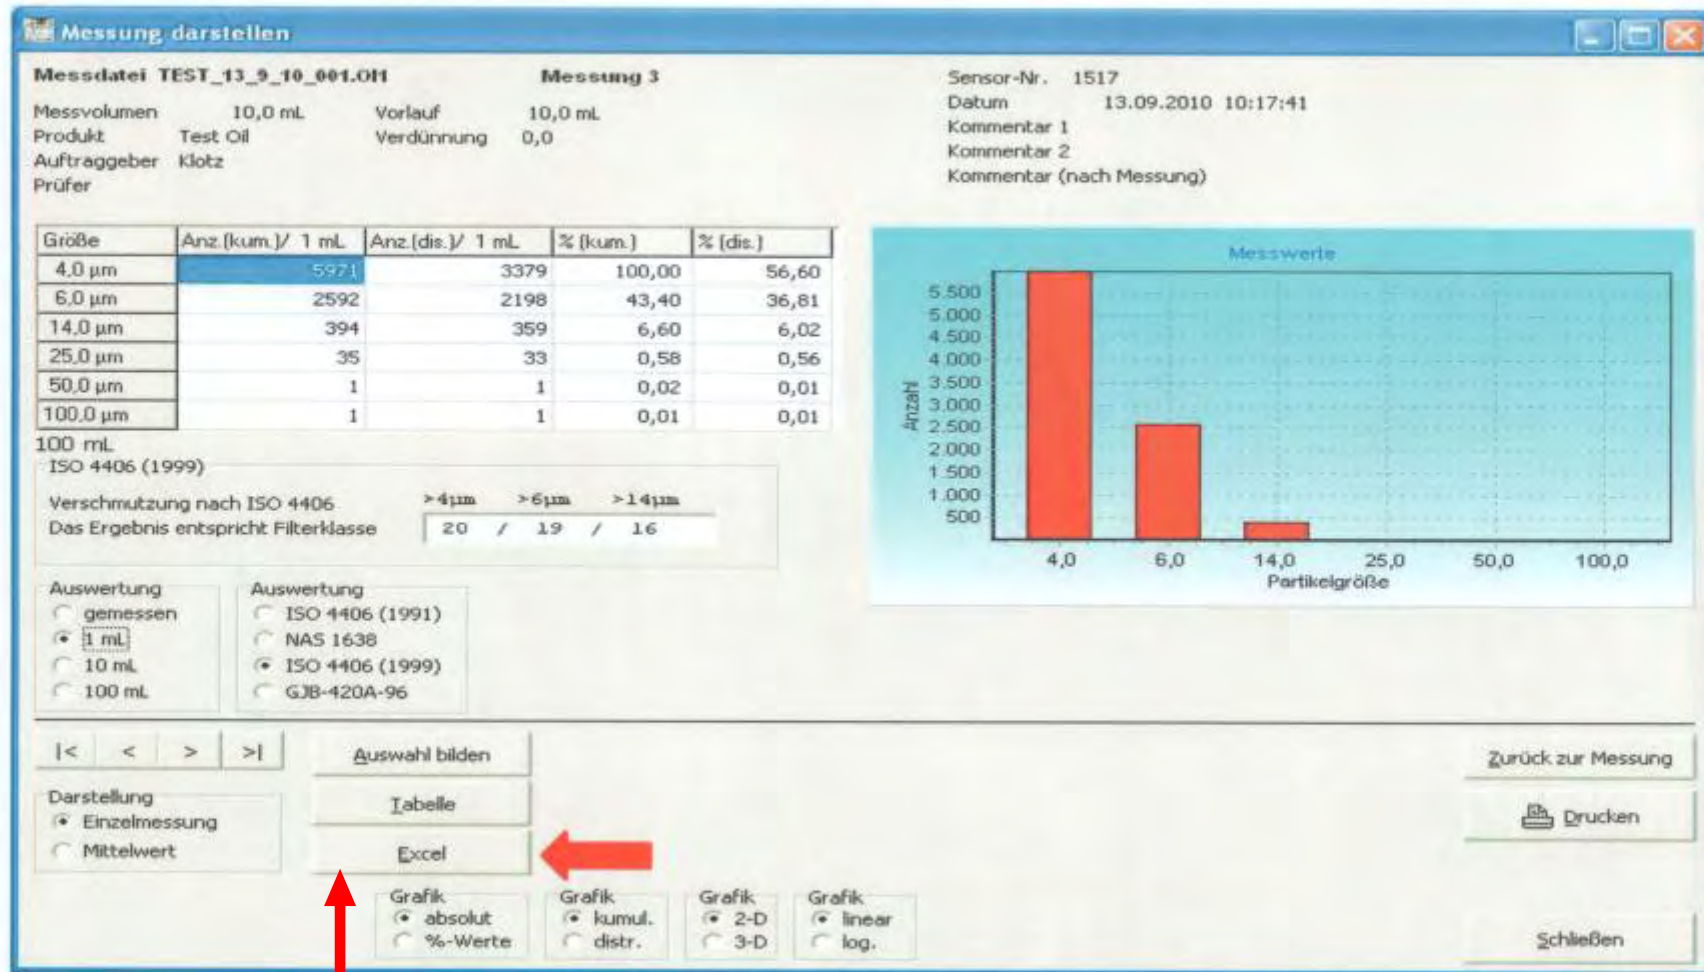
Messung darstellen

Messdatei TEST_13_9_10_001.OH Messung 3

Messvolumen 10,0 mL Vorlauf 10,0 mL
Produkt Test Oil Verdünnung 0,0
Auftraggeber Klotz
Prüfer

Sensor-Nr. 1517
Datum 13.09.2010 10:17:41
Kommentar 1
Kommentar 2
Kommentar (nach Messung)

| Größe | Anz.(kum.)/ 1 mL | Anz.(dis.)/ 1 mL | % (kum.) | % (dis.) |
|---|---|---|---|---|
| 4,0 µm | 5971 | 3379 | 100,00 | 56,60 |
| 6,0 µm | 2592 | 2198 | 43,40 | 36,81 |
| 14,0 µm | 394 | 359 | 6,60 | 6,02 |
| 25,0 µm | 35 | 33 | 0,58 | 0,56 |
| 50,0 µm | 1 | 1 | 0,02 | 0,01 |
| 100,0 µm | 1 | 1 | 0,01 | 0,01 |

100 mL
ISO 4406 (1999)
Verschmutzung nach ISO 4406 >4µm >6µm >14µm
Das Ergebnis entspricht Filterklasse 20 / 19 / 16

Messwerte
Anzahl
5.500
5.000
4.500
4.000
3.500
3.000
2.500
2.000
1.500
1.000
500
4,0 6,0 14,0 25,0 50,0 100,0
Partikelgröße

Auswertung
gemessen
1 mL
10 mL
100 mL

Auswertung
ISO 4406 (1991)
NAS 1638
ISO 4406 (1999)
GJB-420A-96

|< < > >|
Auswahl bilden
Tabelle
Excel

Darstellung
Einzelmessung
Mittelwert

Grafik absolut %-Werte
Grafik kumul. distr.
Grafik 2-D 3-D
Grafik linear log.

Zurück zur Messung
Drucken
Schließen